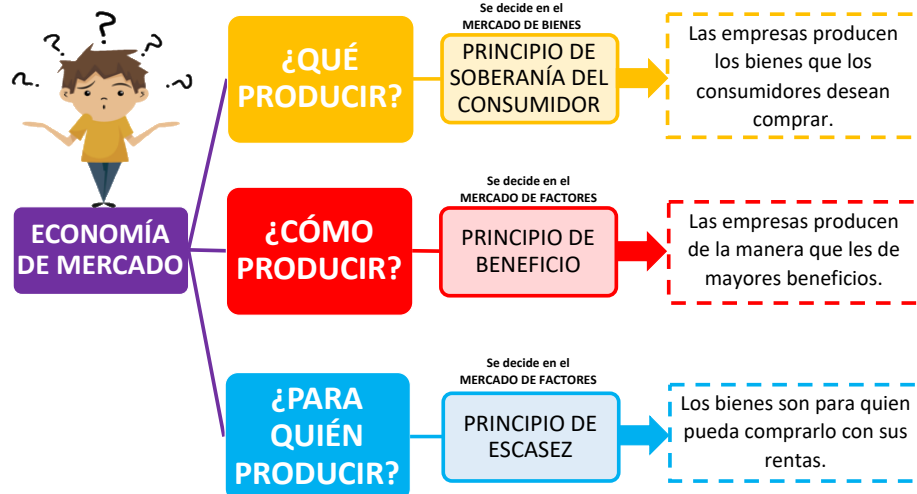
ECONOMÍA DE MERCADO

¿QUÉ PRODUCIR?

Se decide en el MERCADO DE BIENES

PRINCIPIO DE SOBERANÍA DEL CONSUMIDOR

Las empresas producen los bienes que los consumidores desean comprar.

¿CÓMO PRODUCIR?

Se decide en el MERCADO DE FACTORES

PRINCIPIO DE BENEFICIO

Las empresas producen de la manera que les de mayores beneficios.

¿PARA QUIÉN PRODUCIR?

Se decide en el MERCADO DE FACTORES

PRINCIPIO DE ESCASEZ

Los bienes son para quien pueda comprarlo con sus rentas.